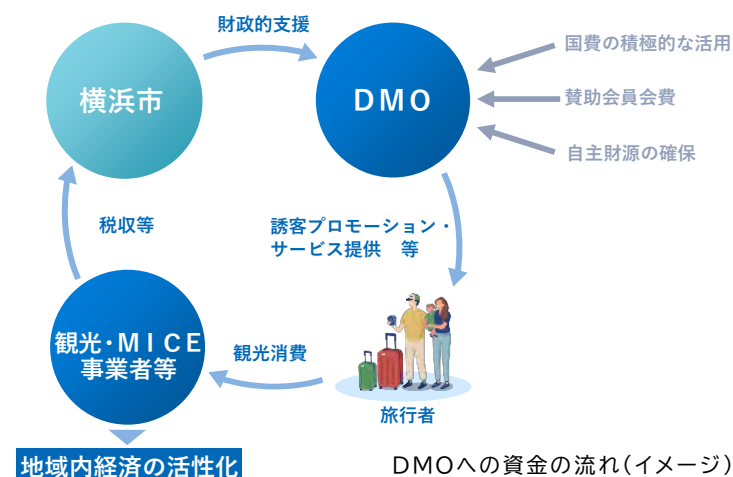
財政的支援

横浜市

DMO

国費の積極的な活用

賛助会員会費

自主財源の確保

税収等

誘客プロモーション・
サービス提供　等

観光・MICE
事業者等

観光消費

旅行者

地域内経済の活性化

DMOへの資金の流れ（イメージ）